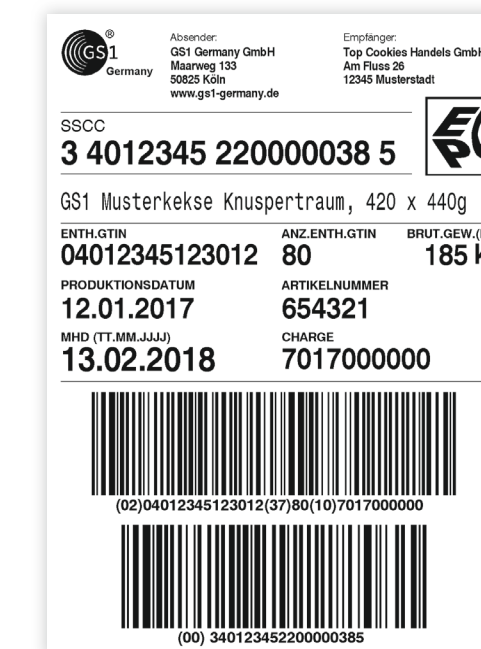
GS1 Germany ®

Absender:
GS1 Germany GmbH
Maarweg 133
50825 Köln
www.gs1-germany.de

Empfänger:
Top Cookies Handels GmbH
Am Fluss 26
12345 Musterstadt

SSCC
3 4012345 220000038 5

EP

GS1 Musterkekse Knuspertraum, 420 x 440g

ENTH.GTIN
04012345123012

ANZ.ENTH.GTIN
80

BRUT.GEW.([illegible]
185 K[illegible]

PRODUKTIONSDATUM
12.01.2017

ARTIKELNUMMER
654321

MHD (TT.MM.JJJJ)
13.02.2018

CHARGE
7017000000

(02)04012345123012(37)80(10)7017000000

(00) 340123452200000385